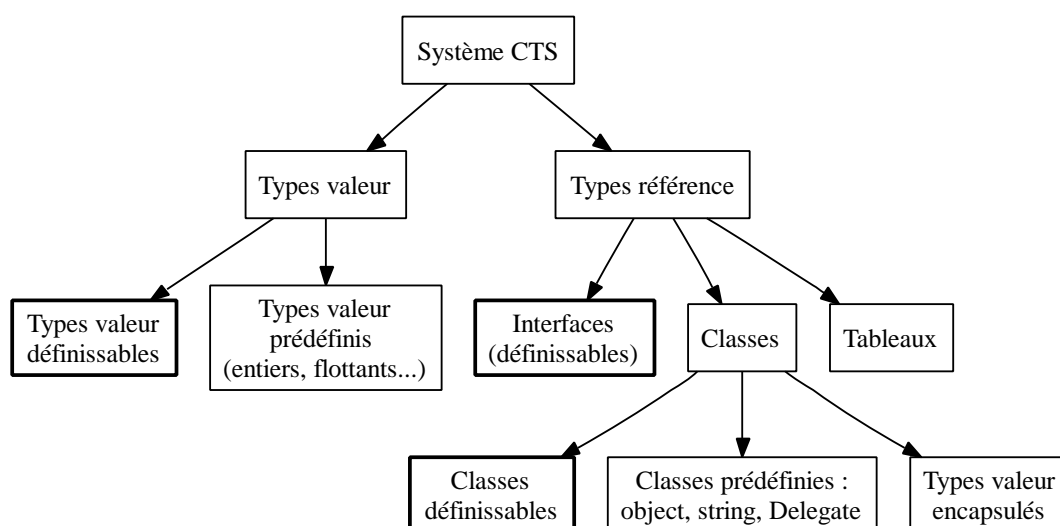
Système CTS

Types valeur

Types référence

Types valeur définissables

Types valeur prédéfinis (entiers, flottants...)

Interfaces (définissables)

Classes

Tableaux

Classes définissables

Classes prédéfinies : object, string, Delegate

Types valeur encapsulés